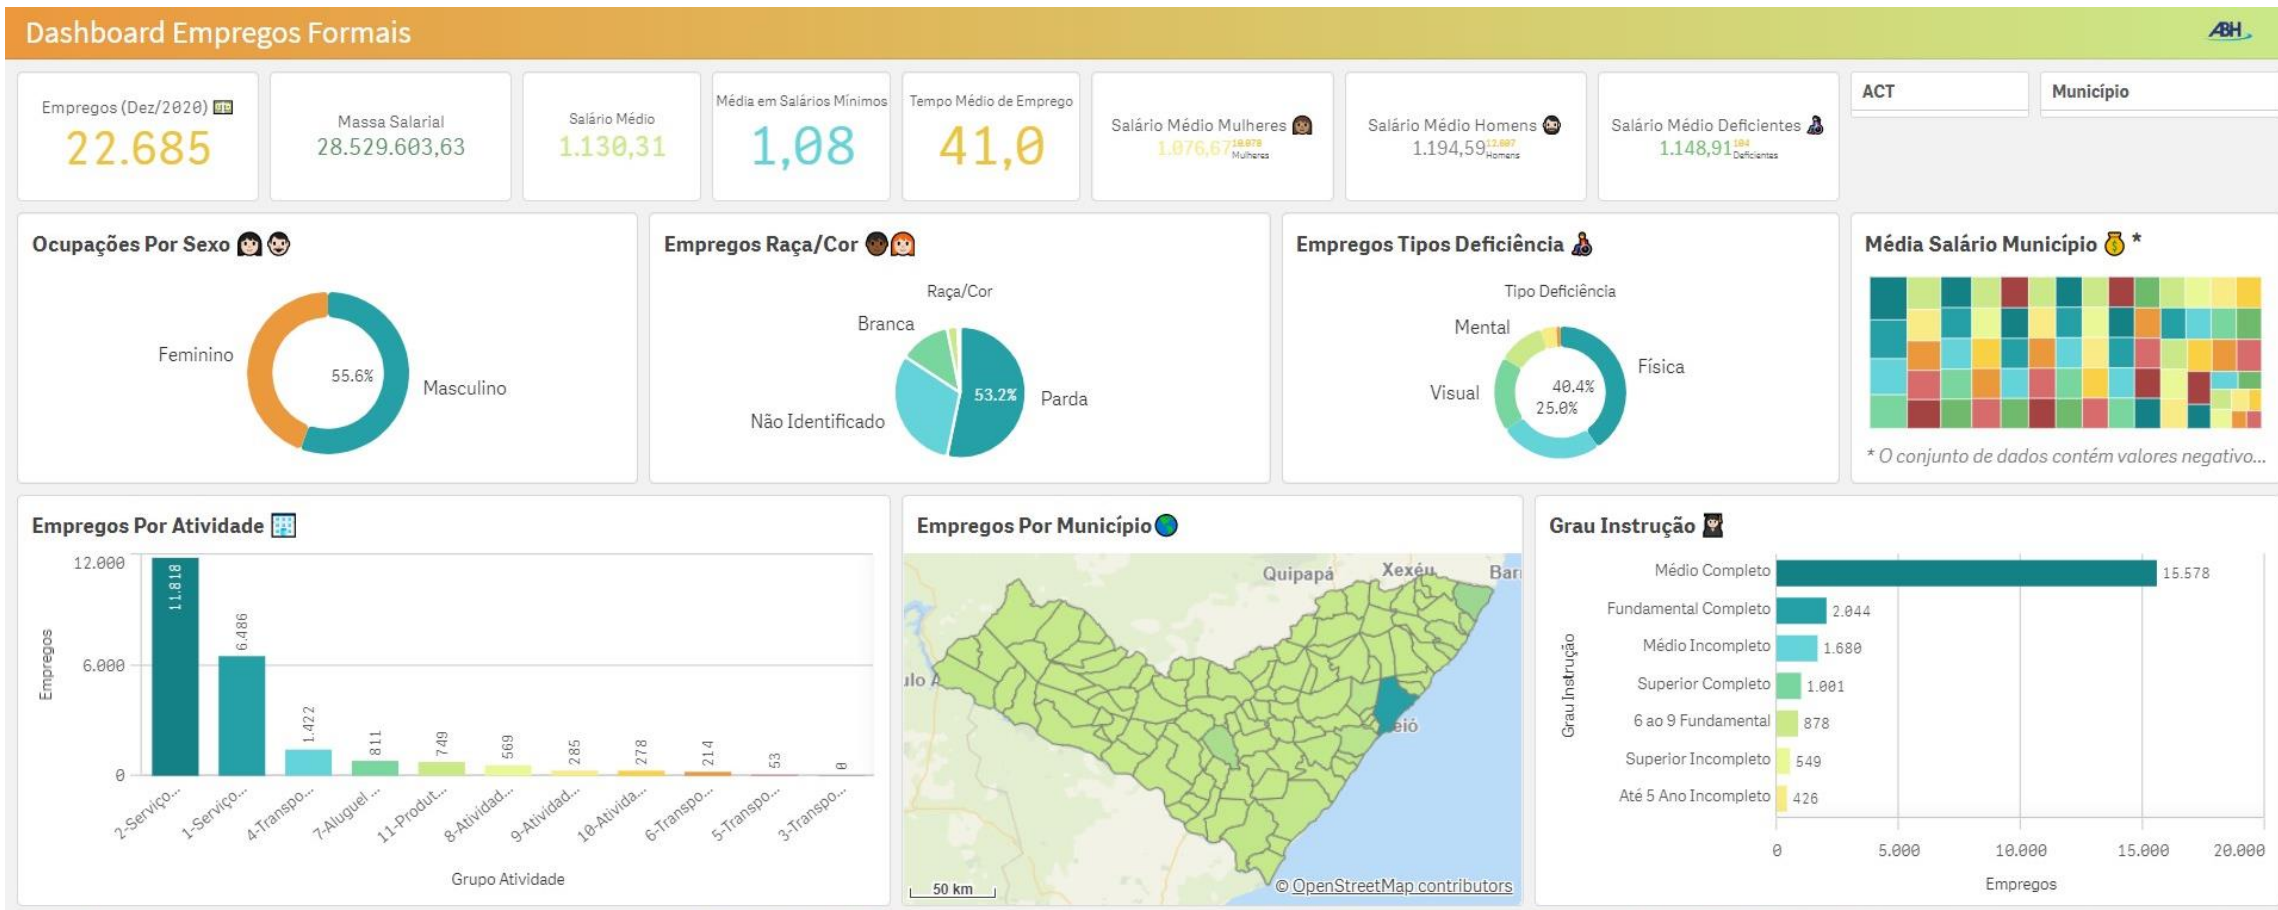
Dashboard Empregos Formais

ABH

Empregos (Dez/2020)
22.685

Massa Salarial
28.529.603,63

Salário Médio
1.130,31

Média em Salários Mínimos
1,08

Tempo Médio de Emprego
41,0

Salário Médio Mulheres
1.076,67 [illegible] Mulheres

Salário Médio Homens
1.194,59 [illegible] Homens

Salário Médio Deficientes
1.148,91 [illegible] Deficientes

ACT

Município

Ocupações Por Sexo

Feminino
55.6%
Masculino

Empregos Raça/Cor

Raça/Cor
Branca
53.2%
Parda
Não Identificado

Empregos Tipos Deficiência

Tipo Deficiência
Mental
Física
Visual
40.4%
25.0%

Média Salário Município *

* O conjunto de dados contém valores negativo...

Empregos Por Atividade

12.000
6.000
0
Empregos
11.818
6.486
1.422
811
749
569
285
278
214
53
0
2-Serviço...
1-Serviço...
4-Transpo...
7-Aluguel ...
11-Produt...
8-Atividad...
9-Atividad...
10-Ativida...
6-Transpo...
5-Transpo...
3-Transpo...
Grupo Atividade

Empregos Por Município

Quipapá
Xexéu
Bar
ulo A
eió
50 km
© OpenStreetMap contributors

Grau Instrução

Grau Instrução
Médio Completo 15.578
Fundamental Completo 2.044
Médio Incompleto 1.680
Superior Completo 1.001
6 ao 9 Fundamental 878
Superior Incompleto 549
Até 5 Ano Incompleto 426
0
5.000
10.000
15.000
20.000
Empregos